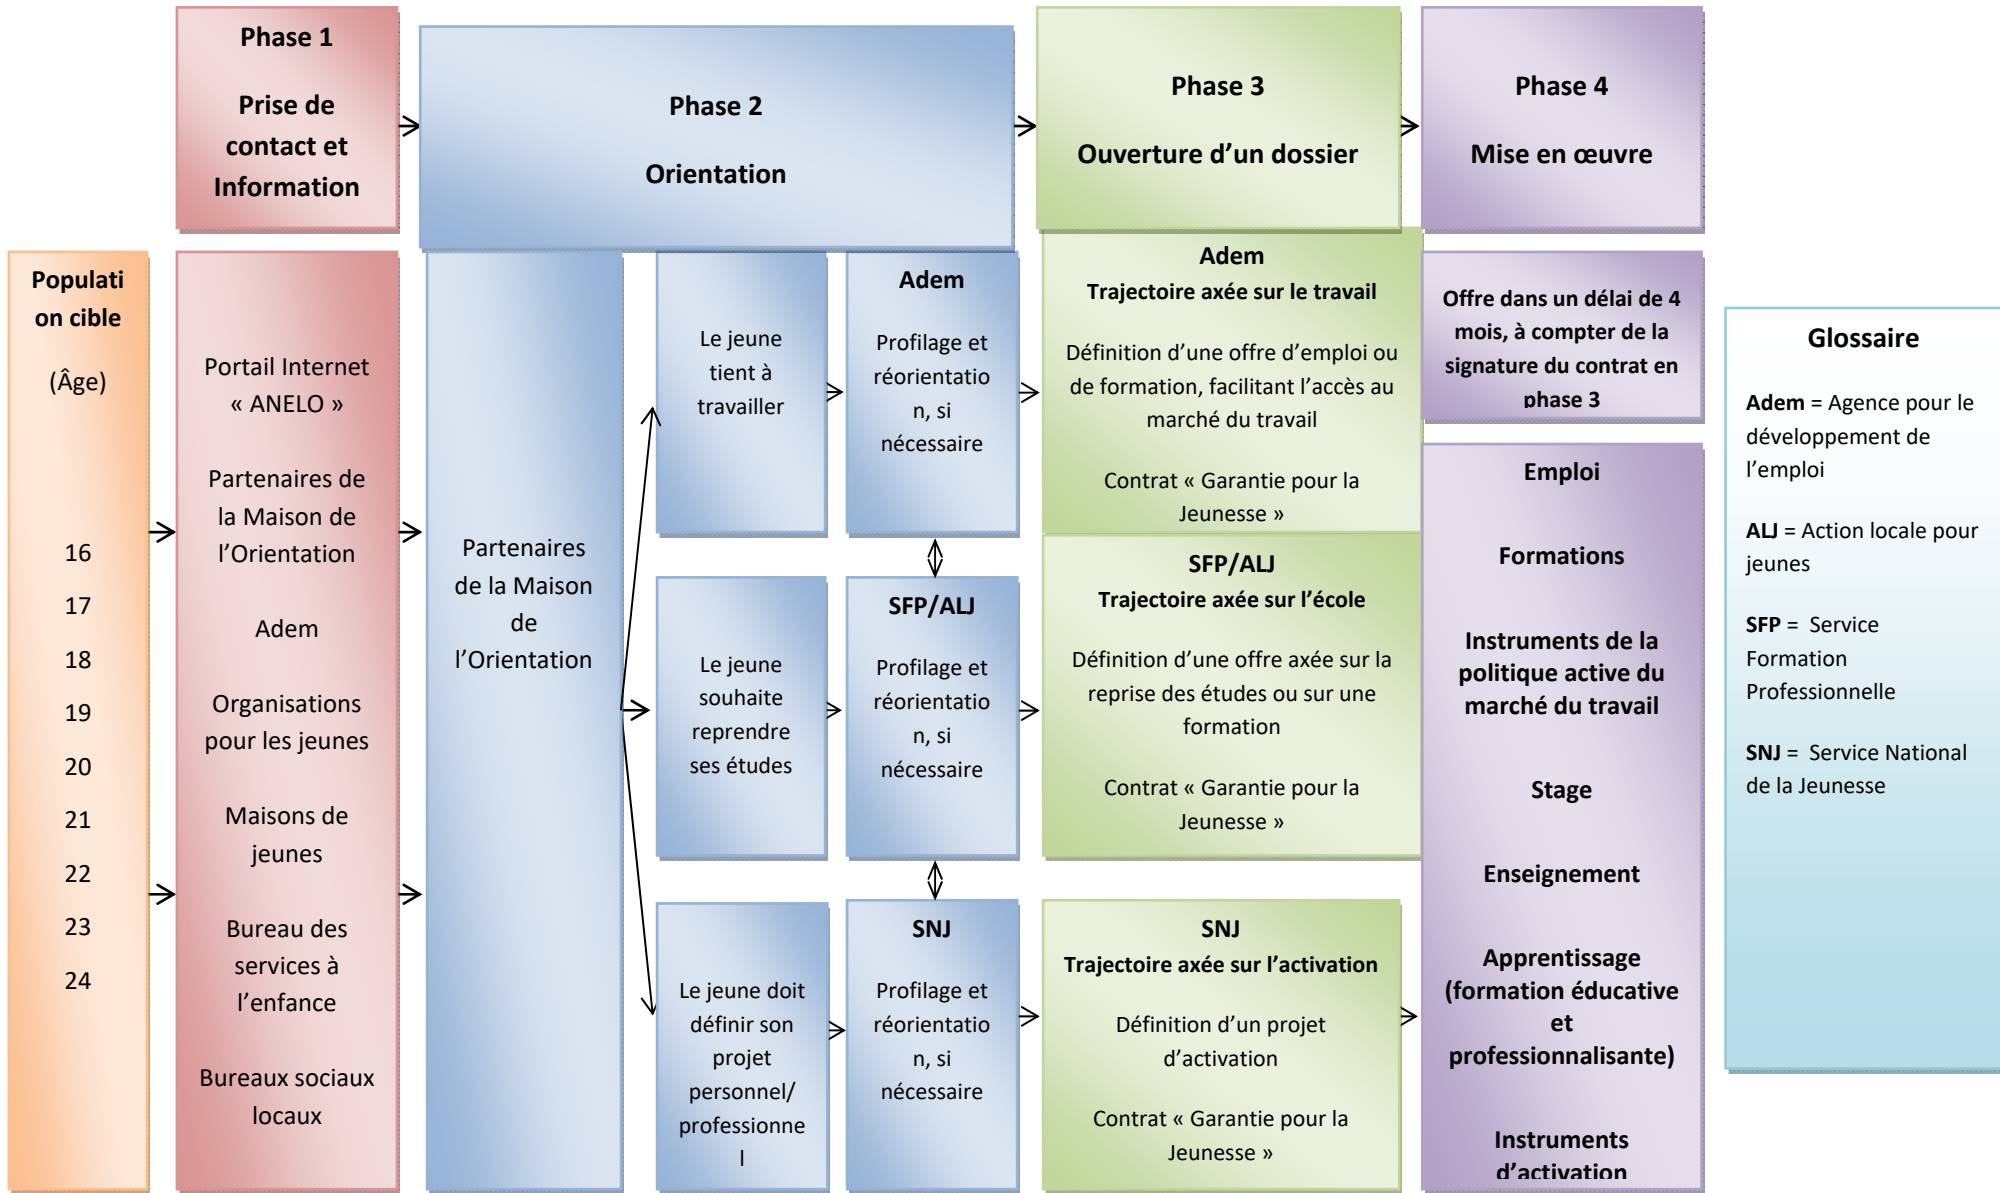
Phase 1

Prise de contact et Information

Phase 2

Orientation

Phase 3

Ouverture d'un dossier

Phase 4

Mise en œuvre

Population cible

(Âge)

16

17

18

19

20

21

22

23

24

Portail Internet « ANELO »

Partenaires de la Maison de l'Orientation

Adem

Organisations pour les jeunes

Maisons de jeunes

Bureau des services à l'enfance

Bureaux sociaux locaux

Partenaires de la Maison de l'Orientation

Le jeune tient à travailler

Adem

Profilage et réorientation, si nécessaire

Adem
Trajectoire axée sur le travail

Définition d'une offre d'emploi ou de formation, facilitant l'accès au marché du travail

Contrat « Garantie pour la Jeunesse »

Offre dans un délai de 4 mois, à compter de la signature du contrat en phase 3

Le jeune souhaite reprendre ses études

SFP/ALJ

Profilage et réorientation, si nécessaire

SFP/ALJ
Trajectoire axée sur l'école

Définition d'une offre axée sur la reprise des études ou sur une formation

Contrat « Garantie pour la Jeunesse »

Le jeune doit définir son projet personnel/ professionnel

SNJ

Profilage et réorientation, si nécessaire

SNJ
Trajectoire axée sur l'activation

Définition d'un projet d'activation

Contrat « Garantie pour la Jeunesse »

Emploi

Formations

Instruments de la politique active du marché du travail

Stage

Enseignement

Apprentissage (formation éducative et professionnalisante)

Instruments d'activation

Glossaire

Adem = Agence pour le développement de l'emploi

ALJ = Action locale pour jeunes

SFP = Service Formation Professionnelle

SNJ = Service National de la Jeunesse